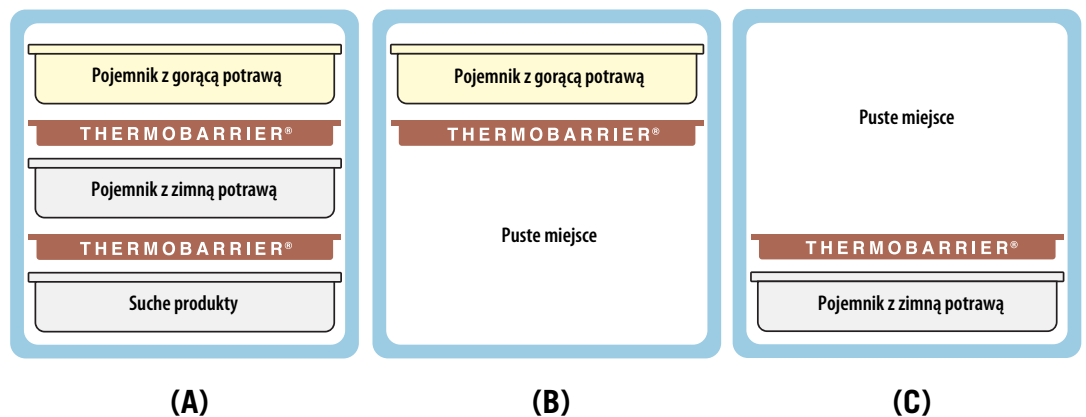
Pojemnik z gorącą potrawą

THERMOBARRIER®

Pojemnik z zimną potrawą

THERMOBARRIER®

Suche produkty

(A)

Pojemnik z gorącą potrawą

THERMOBARRIER®

Puste miejsce

(B)

Puste miejsce

THERMOBARRIER®

Pojemnik z zimną potrawą

(C)